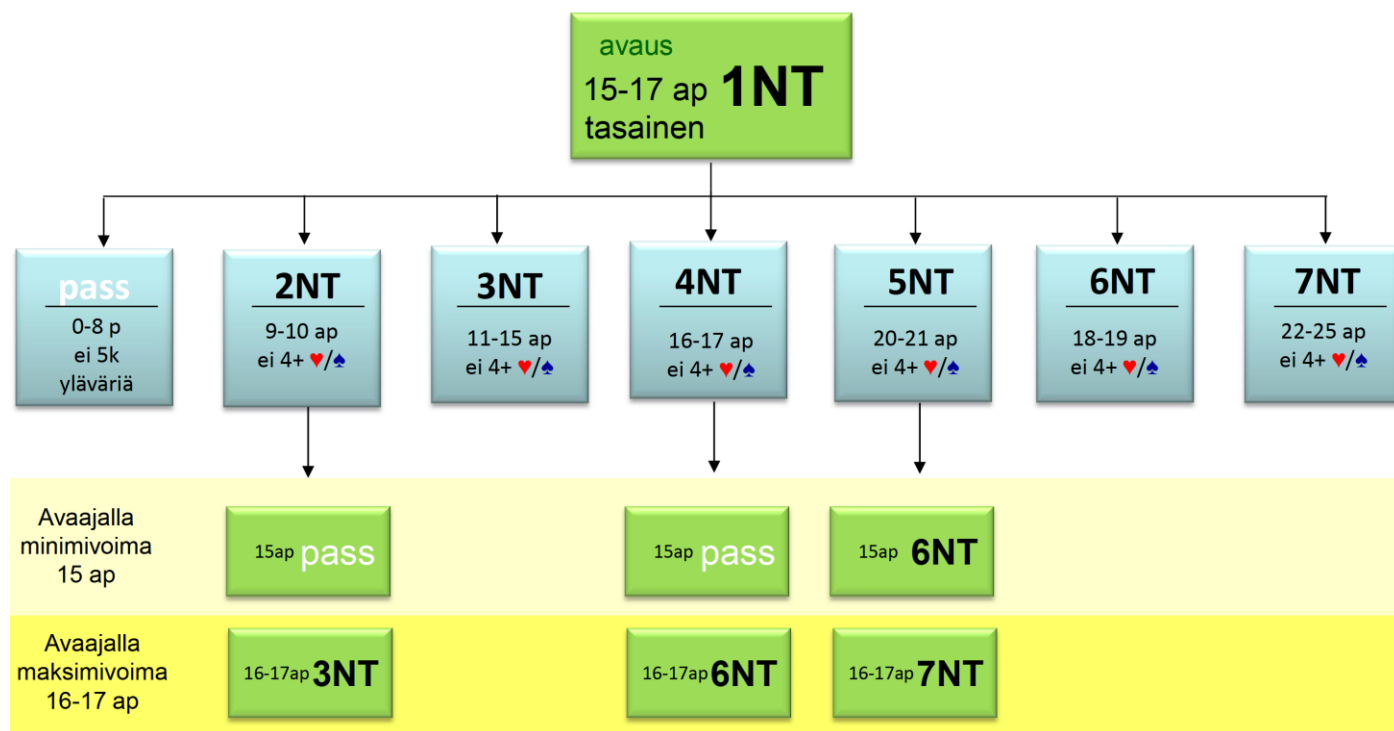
avaus
15-17 ap **1NT**
tasainen

pass
0-8 p
ei 5k
yläväriä

2NT
9-10 ap
ei 4+ ♥/♠

3NT
11-15 ap
ei 4+ ♥/♠

4NT
16-17 ap
ei 4+ ♥/♠

5NT
20-21 ap
ei 4+ ♥/♠

6NT
18-19 ap
ei 4+ ♥/♠

7NT
22-25 ap
ei 4+ ♥/♠

Avaajalla
minimivoima
15 ap

15ap pass

15ap pass

15ap 6NT

Avaajalla
maksimivoima
16-17 ap

16-17ap 3NT

16-17ap 6NT

16-17ap 7NT